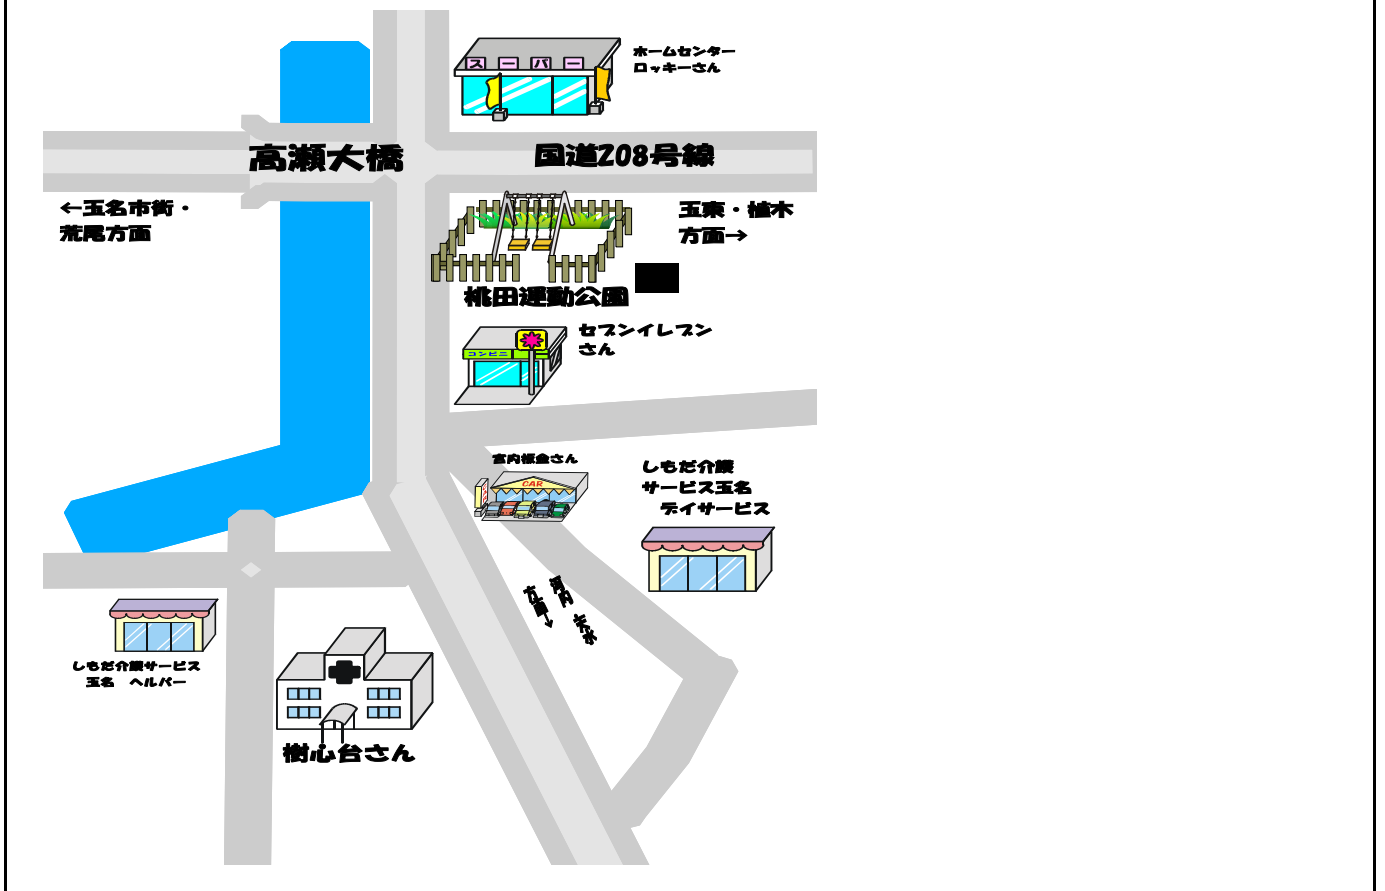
スーパー

ホームセンター
ロッキーさん

高瀬大橋

国道208号線

←玉名市街・
荒尾方面

玉東・植木
方面→

桃田運動公園

コンビニ

セブンイレブン
さん

宮内板金さん

CAR

しもだ介護
サービス玉名
デイサービス

河内 天水 方面→

しもだ介護サービス
玉名 ヘルパー

樹心台さん